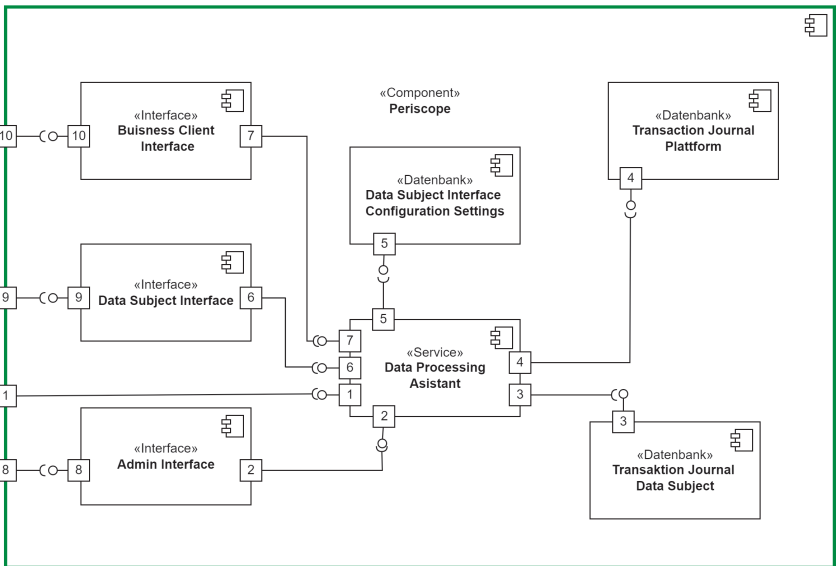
«Component»
Periscope

«Interface»
Buisness Client Interface

10

10

7

«Datenbank»
Data Subject Interface Configuration Settings

5

«Datenbank»
Transaction Journal Plattform

4

«Interface»
Data Subject Interface

9

9

6

5

7

6

1

«Service»
Data Processing Asistant

4

3

2

1

«Interface»
Admin Interface

8

8

2

3

«Datenbank»
Transaktion Journal Data Subject